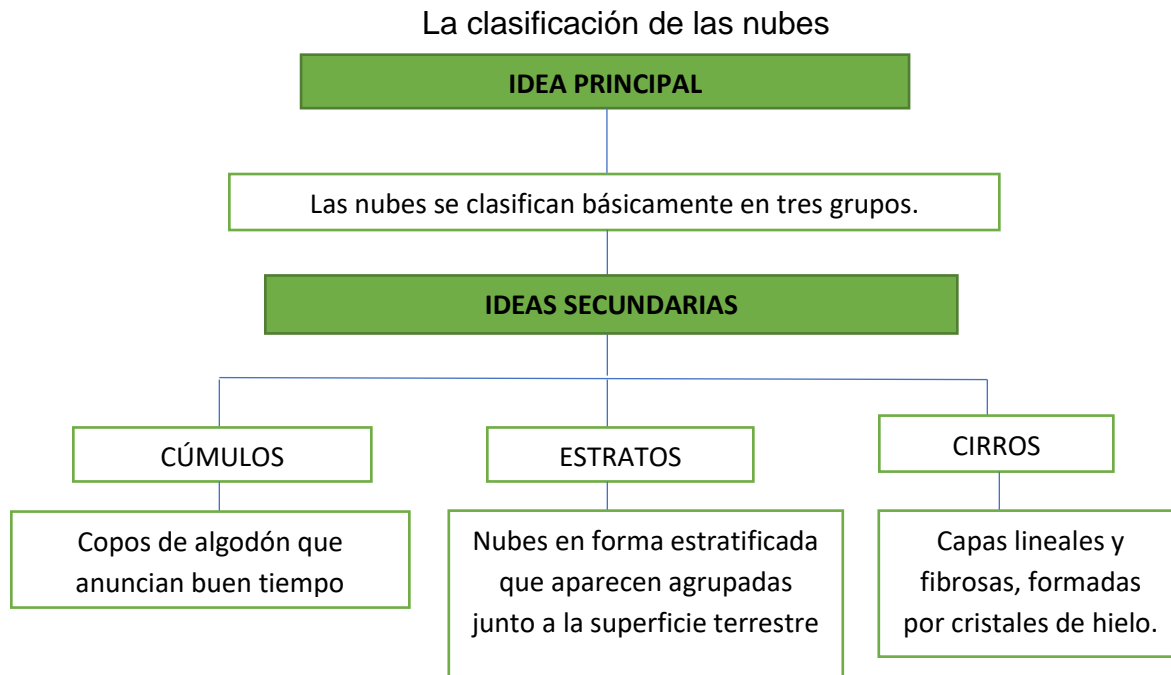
La clasificación de las nubes

IDEA PRINCIPAL

Las nubes se clasifican básicamente en tres grupos.

IDEAS SECUNDARIAS

CÚMULOS

Copos de algodón que anuncian buen tiempo

ESTRATOS

Nubes en forma estratificada que aparecen agrupadas junto a la superficie terrestre

CIRROS

Capas lineales y fibrosas, formadas por cristales de hielo.